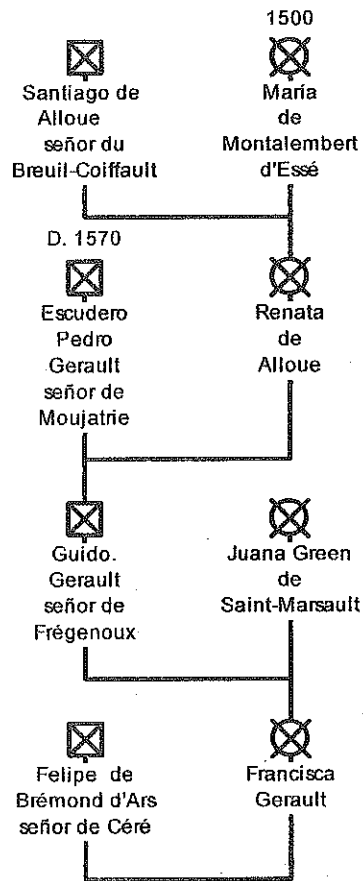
1500

Santiago de Alloue señor du Breuil-Coiffault

María de Montalembert d'Essé

D. 1570

Escudero Pedro Gerault señor de Moujatrie

Renata de Alloue

Guido. Gerault señor de Frégenoux

Juana Green de Saint-Marsault

Felipe de Brémond d'Ars señor de Céré

Francisca Gerault